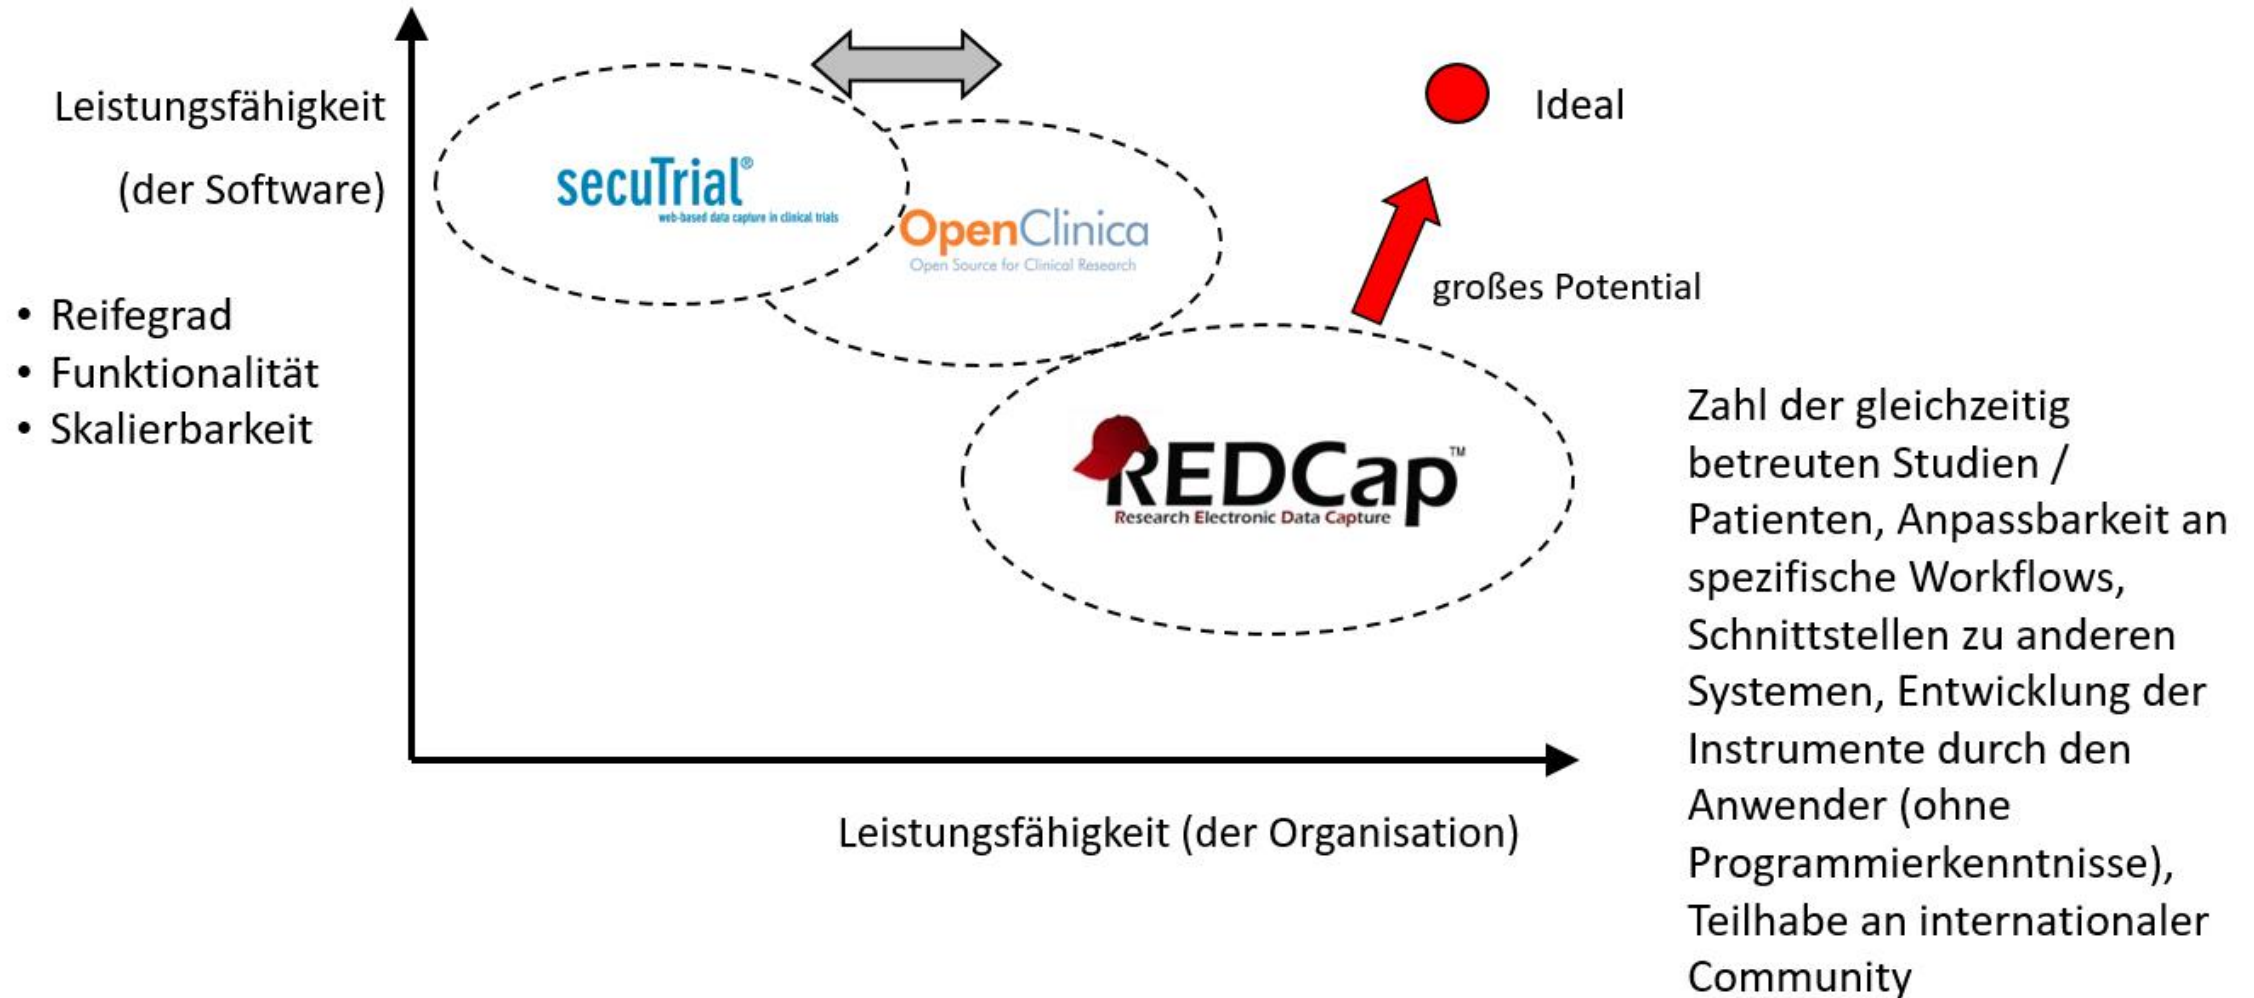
Leistungsfähigkeit

(der Software)

• Reifegrad
• Funktionalität
• Skalierbarkeit

secuTrial®
web-based data capture in clinical trials

OpenClinica
Open Source for Clinical Research

Ideal

großes Potential

REDCap™
Research Electronic Data Capture

Zahl der gleichzeitig betreuten Studien / Patienten, Anpassbarkeit an spezifische Workflows, Schnittstellen zu anderen Systemen, Entwicklung der Instrumente durch den Anwender (ohne Programmierkenntnisse), Teilhabe an internationaler Community

Leistungsfähigkeit (der Organisation)